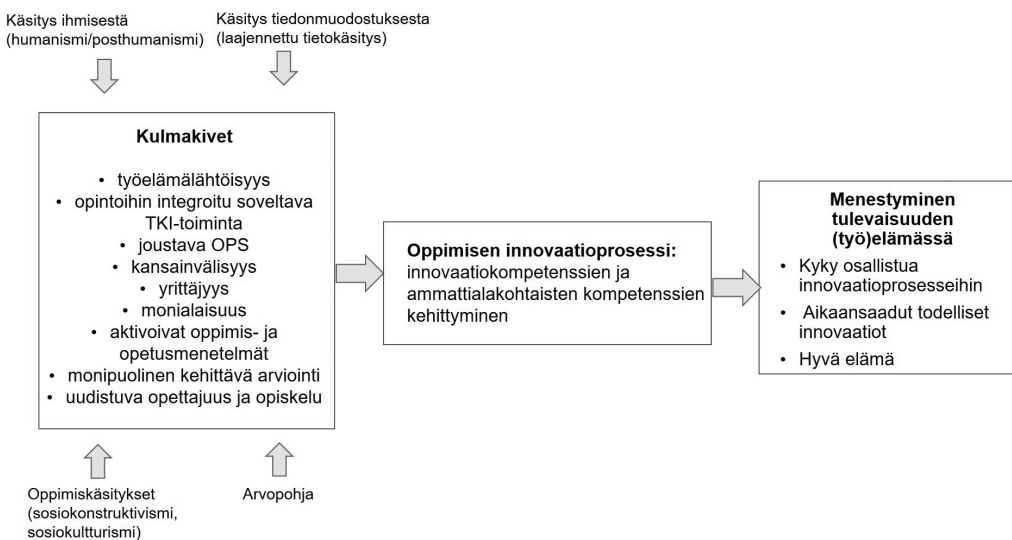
Käsitys ihmisestä (humanismi/posthumanismi)

Käsitys tiedonmuodostuksesta (laajennettu tietokäsitys)

Kulmakivet

- työelämälähtöisyys
- opintoihin integroitu soveltava TKI-toiminta
- joustava OPS
- kansainvälisyys
- yrittäjyys
- monialaisuus
- aktivoivat oppimis- ja opetusmenetelmät
- monipuolinen kehittävä arviointi
- uudistuva opettajuus ja opiskelu

Oppimisen innovaatioprosessi: innovaatiokompetenssien ja ammattialakohtaisten kompetenssien kehittyminen

Menestyminen tulevaisuuden (työ)elämässä

- Kyky osallistua innovaatioprosesseihin
- Aikaansaadut todelliset innovaatiot
- Hyvä elämä

Oppimiskäsitykset (sosiokonstruktivismi, sosiokultturismi)

Arvopohja